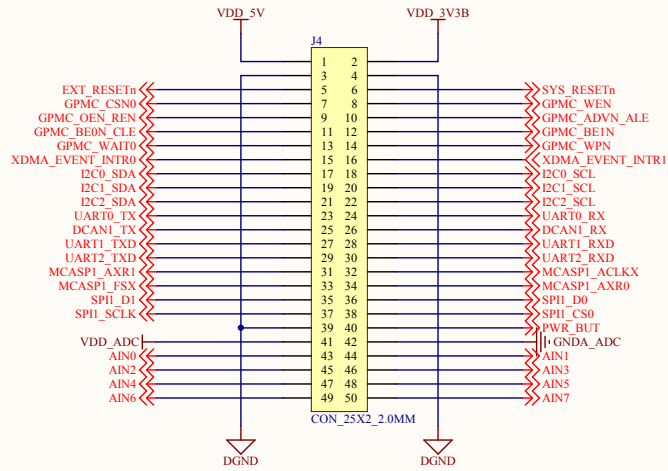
VDD_5V
VDD_3V3B
J4

| | | | |
|---|---|---|---|
| | 1 | 2 | |
| | 3 | 4 | |
| EXT_RESETn | 5 | 6 | SYS_RESETn |
| GPMC_CSN0 | 7 | 8 | GPMC_WEN |
| GPMC_OEN_REN | 9 | 10 | GPMC_ADVN_ALE |
| GPMC_BE0N_CLE | 11 | 12 | GPMC_BE1N |
| GPMC_WAIT0 | 13 | 14 | GPMC_WPN |
| XDMA_EVENT_INTR0 | 15 | 16 | XDMA_EVENT_INTR1 |
| I2C0_SDA | 17 | 18 | I2C0_SCL |
| I2C1_SDA | 19 | 20 | I2C1_SCL |
| I2C2_SDA | 21 | 22 | I2C2_SCL |
| UART0_TX | 23 | 24 | UART0_RX |
| DCAN1_TX | 25 | 26 | DCAN1_RX |
| UART1_TXD | 27 | 28 | UART1_RXD |
| UART2_TXD | 29 | 30 | UART2_RXD |
| MCASP1_AXR1 | 31 | 32 | MCASP1_ACLKX |
| MCASP1_FSX | 33 | 34 | MCASP1_AXR0 |
| SPI1_D1 | 35 | 36 | SPI1_D0 |
| SPI1_SCLK | 37 | 38 | SPI1_CS0 |
| | 39 | 40 | PWR_BUT |
| VDD_ADC | 41 | 42 | GNDA_ADC |
| AIN0 | 43 | 44 | AIN1 |
| AIN2 | 45 | 46 | AIN3 |
| AIN4 | 47 | 48 | AIN5 |
| AIN6 | 49 | 50 | AIN7 |

CON_25X2_2.0MM
DGND
DGND